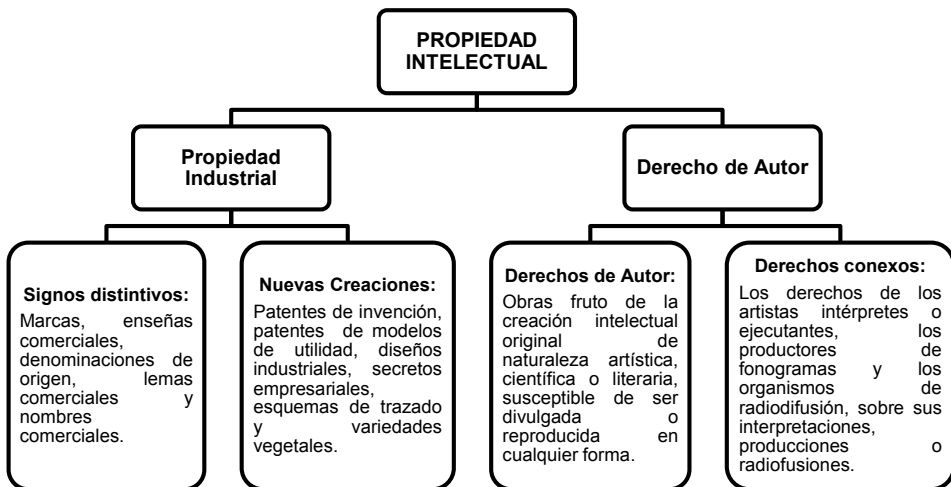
PROPIEDAD INTELECTUAL

Propiedad Industrial

Derecho de Autor

Signos distintivos:
Marcas, enseñas comerciales, denominaciones de origen, lemas comerciales y nombres comerciales.

Nuevas Creaciones:
Patentes de invención, patentes de modelos de utilidad, diseños industriales, secretos empresariales, esquemas de trazado y variedades vegetales.

Derechos de Autor:
Obras fruto de la creación intelectual original de naturaleza artística, científica o literaria, susceptible de ser divulgada o reproducida en cualquier forma.

Derechos conexos:
Los derechos de los artistas intérpretes o ejecutantes, los productores de fonogramas y los organismos de radiodifusión, sobre sus interpretaciones, producciones o radiofusiones.